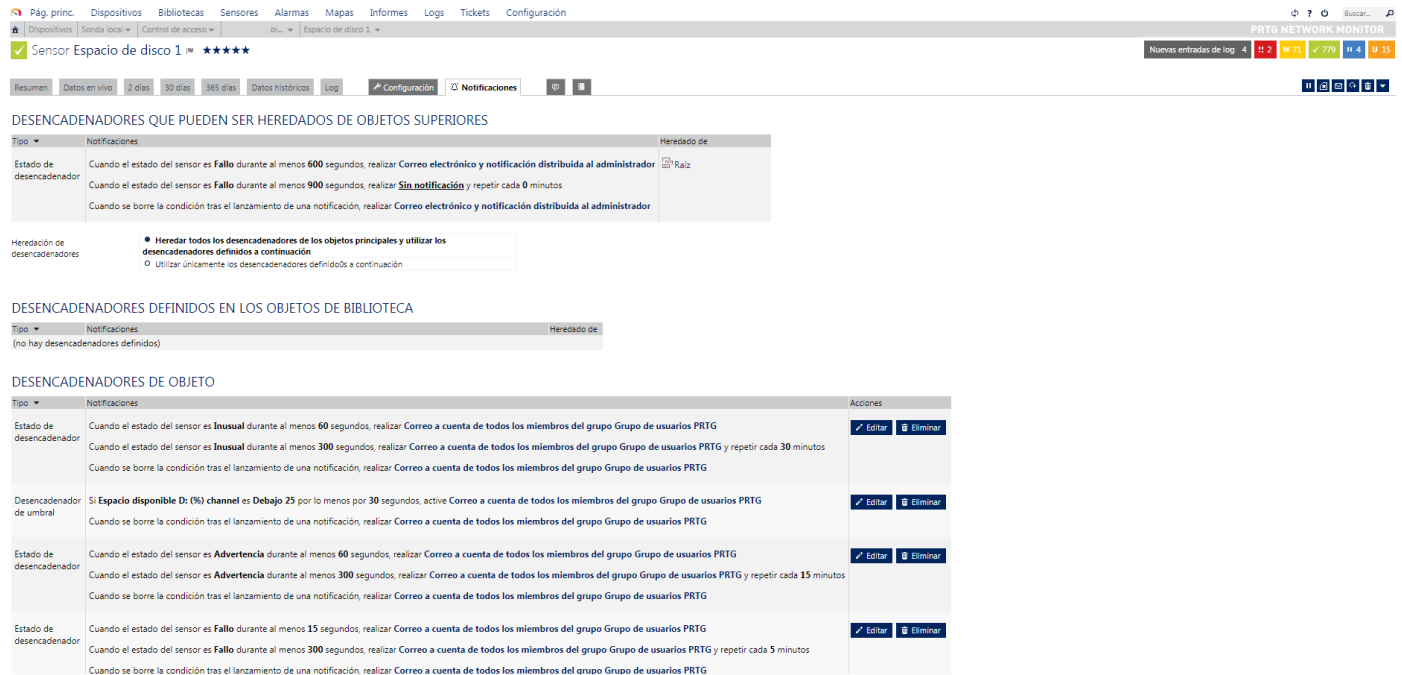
Pág. princ. Dispositivos Bibliotecas Sensores Alarmas Mapas Informes Logs Tickets Configuración

Buscar...

Dispositivos | Sonda local | Control de acceso | bi... | Espacio de disco 1

PRTG NETWORK MONITOR

Sensor Espacio de disco 1 ★★★★★

Nuevas entradas de log 4 | 2 | W 71 | ✓ 779 | II 4 | U 15

Resumen | Datos en vivo | 2 días | 30 días | 365 días | Datos históricos | Log | Configuración | Notificaciones

DESENCADENADORES QUE PUEDEN SER HEREDADOS DE OBJETOS SUPERIORES

| Tipo | Notificaciones | Heredado de |
|---|---|---|
| Estado de desencadenador | Cuando el estado del sensor es **Fallo** durante al menos **600** segundos, realizar **Correo electrónico y notificación distribuida al administrador**<br>Cuando el estado del sensor es **Fallo** durante al menos **900** segundos, realizar **Sin notificación** y repetir cada **0** minutos<br>Cuando se borre la condición tras el lanzamiento de una notificación, realizar **Correo electrónico y notificación distribuida al administrador** | Raíz |

Heredación de desencadenadores
● Heredar todos los desencadenadores de los objetos principales y utilizar los desencadenadores definidos a continuación
○ Utilizar únicamente los desencadenadores definid0s a continuación

DESENCADENADORES DEFINIDOS EN LOS OBJETOS DE BIBLIOTECA

| Tipo | Notificaciones | Heredado de |
|---|---|---|
| (no hay desencadenadores definidos) | | |

DESENCADENADORES DE OBJETO

| Tipo | Notificaciones | Acciones |
|---|---|---|
| Estado de desencadenador | Cuando el estado del sensor es **Inusual** durante al menos **60** segundos, realizar **Correo a cuenta de todos los miembros del grupo Grupo de usuarios PRTG**<br>Cuando el estado del sensor es **Inusual** durante al menos **300** segundos, realizar **Correo a cuenta de todos los miembros del grupo Grupo de usuarios PRTG** y repetir cada **30** minutos<br>Cuando se borre la condición tras el lanzamiento de una notificación, realizar **Correo a cuenta de todos los miembros del grupo Grupo de usuarios PRTG** | Editar Eliminar |
| Desencadenador de umbral | Si **Espacio disponible D: (%) channel** es **Debajo 25** por lo menos por **30** segundos, active **Correo a cuenta de todos los miembros del grupo Grupo de usuarios PRTG**<br>Cuando se borre la condición tras el lanzamiento de una notificación, realizar **Correo a cuenta de todos los miembros del grupo Grupo de usuarios PRTG** | Editar Eliminar |
| Estado de desencadenador | Cuando el estado del sensor es **Advertencia** durante al menos **60** segundos, realizar **Correo a cuenta de todos los miembros del grupo Grupo de usuarios PRTG**<br>Cuando el estado del sensor es **Advertencia** durante al menos **300** segundos, realizar **Correo a cuenta de todos los miembros del grupo Grupo de usuarios PRTG** y repetir cada **15** minutos<br>Cuando se borre la condición tras el lanzamiento de una notificación, realizar **Correo a cuenta de todos los miembros del grupo Grupo de usuarios PRTG** | Editar Eliminar |
| Estado de desencadenador | Cuando el estado del sensor es **Fallo** durante al menos **15** segundos, realizar **Correo a cuenta de todos los miembros del grupo Grupo de usuarios PRTG**<br>Cuando el estado del sensor es **Fallo** durante al menos **300** segundos, realizar **Correo a cuenta de todos los miembros del grupo Grupo de usuarios PRTG** y repetir cada **5** minutos<br>Cuando se borre la condición tras el lanzamiento de una notificación, realizar **Correo a cuenta de todos los miembros del grupo Grupo de usuarios PRTG** | Editar Eliminar |